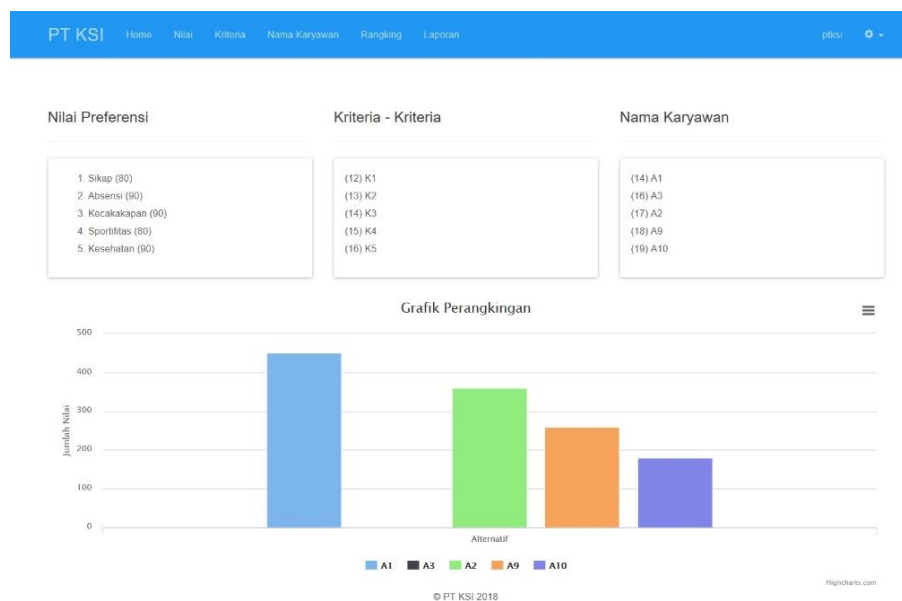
PT KSI Home Nilai Kriteria Nama Karyawan Rangking Laporan ptksi

Nilai Preferensi

1. Sikap (80)
2. Absensi (90)
3. Kecakakapan (90)
4. Sportifitas (80)
5. Kesehatan (90)

Kriteria - Kriteria

(12) K1
(13) K2
(14) K3
(15) K4
(16) K5

Nama Karyawan

(14) A1
(16) A3
(17) A2
(18) A9
(19) A10

Grafik Perangkingan

500
400
300
200
100
0

Jumlah Nilai

Alternatif

A1 A3 A2 A9 A10

Highcharts.com

© PT KSI 2018